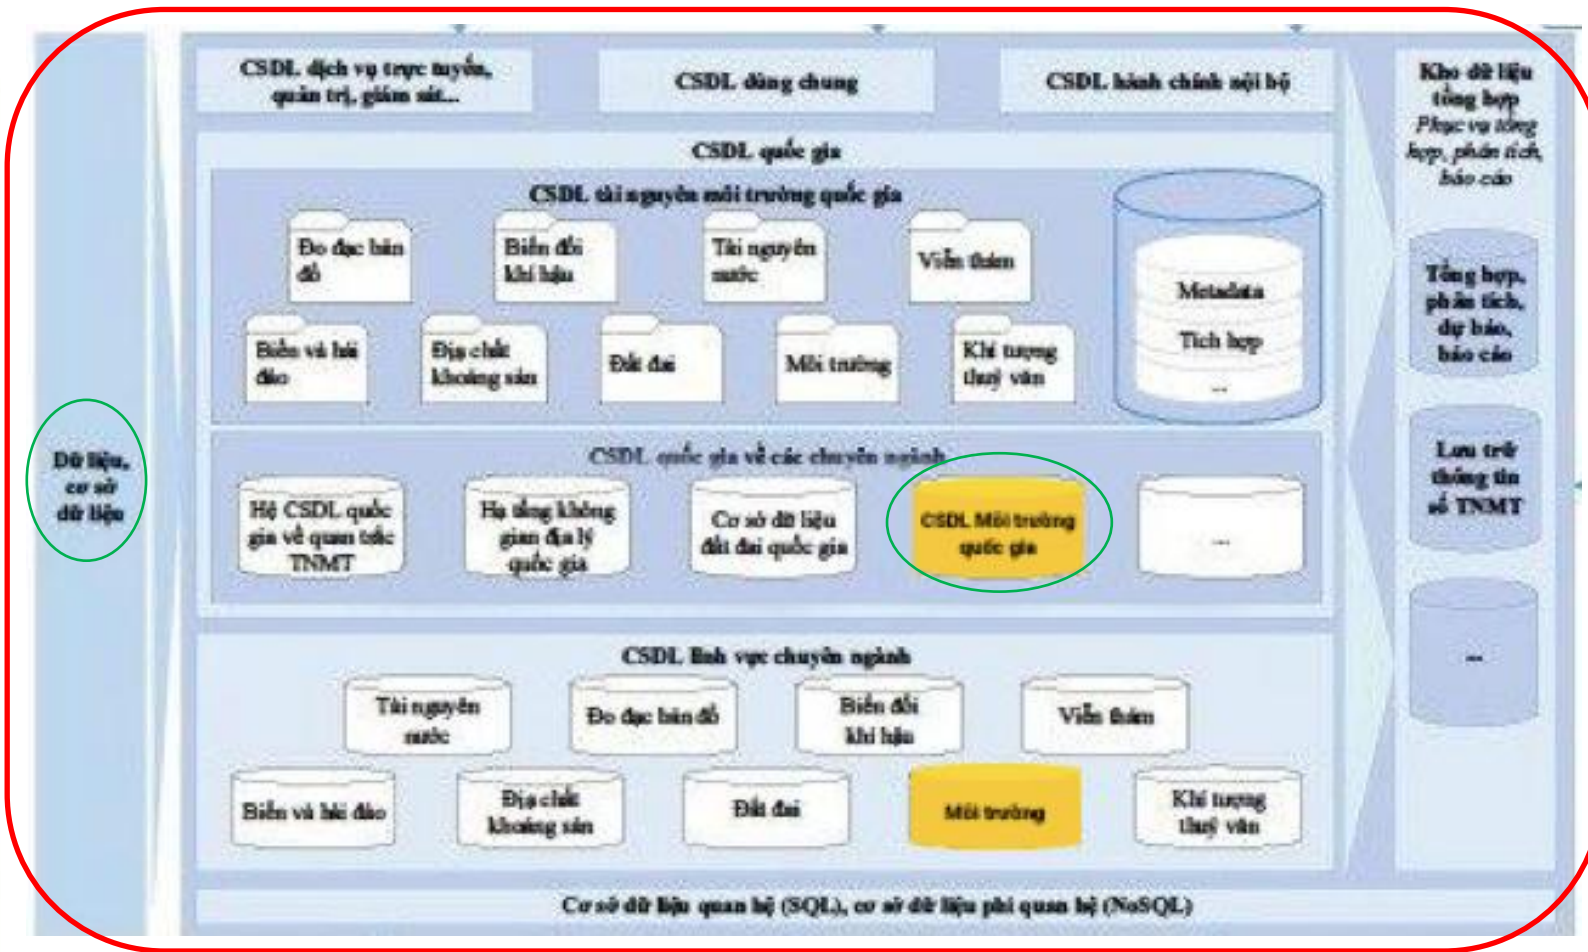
Dữ liệu, cơ sở dữ liệu

CSDL dịch vụ trực tuyến, quản trị, giám sát...

CSDL dùng chung

CSDL hành chính nội bộ

Kho dữ liệu tổng hợp
Phục vụ tổng hợp, phân tích, báo cáo

CSDL quốc gia

CSDL tài nguyên môi trường quốc gia

Đo đạc bản đồ

Biến đổi khí hậu

Tài nguyên nước

Viễn thám

Biển và hải đảo

Địa chất khoáng sản

Đất đai

Môi trường

Khí tượng thuỷ văn

Metadata

Tích hợp

...

Tổng hợp, phân tích, dự báo, báo cáo

CSDL quốc gia về các chuyên ngành

Hệ CSDL quốc gia về quan trắc TNMT

Hạ tầng không gian địa lý quốc gia

Cơ sở dữ liệu đất đai quốc gia

CSDL Môi trường quốc gia

...

Lưu trữ thông tin số TNMT

...

CSDL lĩnh vực chuyên ngành

Tài nguyên nước

Đo đạc bản đồ

Biến đổi khí hậu

Viễn thám

Biển và hải đảo

Địa chất khoáng sản

Đất đai

Môi trường

Khí tượng thuỷ văn

Cơ sở dữ liệu quan hệ (SQL), cơ sở dữ liệu phi quan hệ (NoSQL)